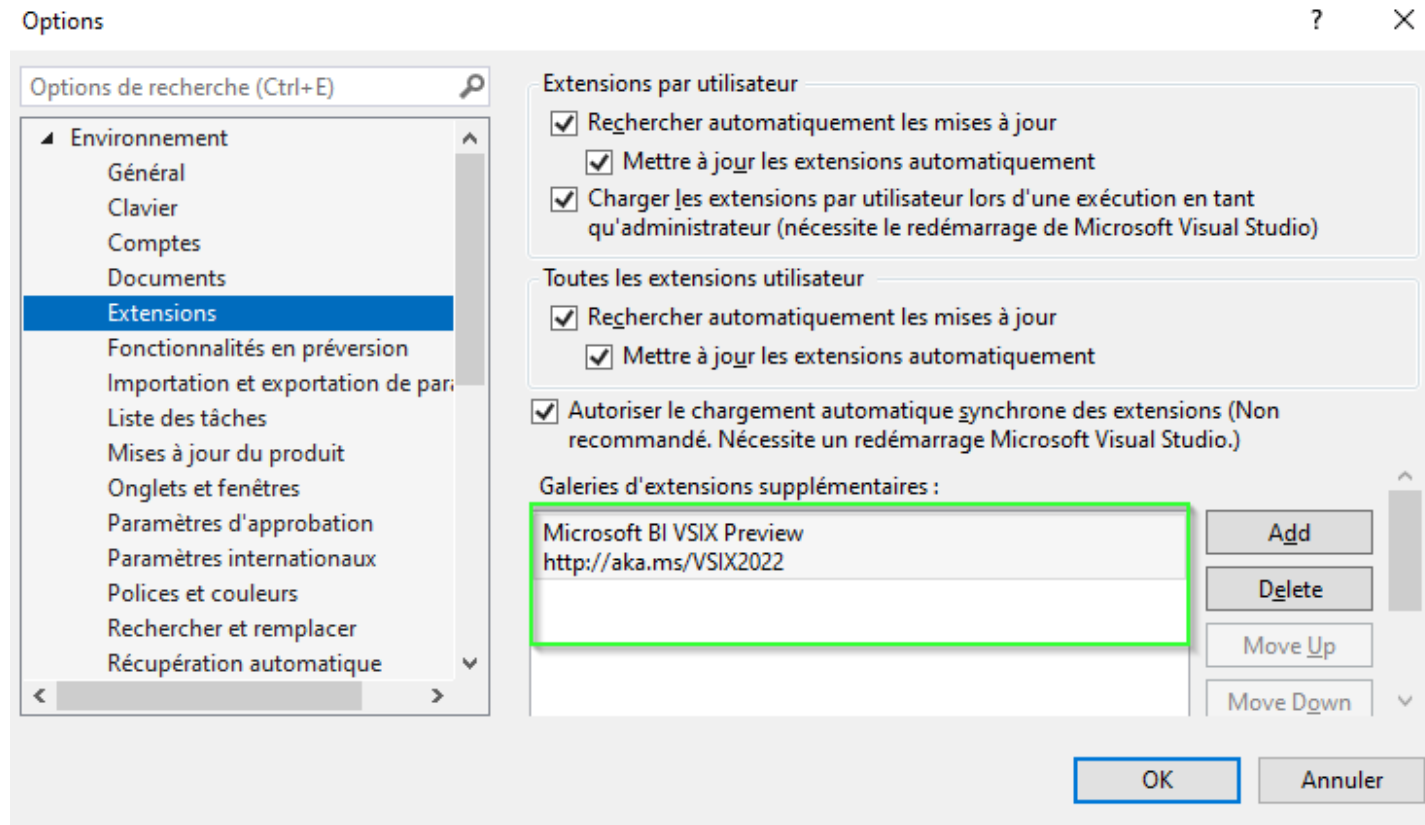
Options

?

Options de recherche (Ctrl+E)

Environnement
Général
Clavier
Comptes
Documents
Extensions
Fonctionnalités en préversion
Importation et exportation de para
Liste des tâches
Mises à jour du produit
Onglets et fenêtres
Paramètres d'approbation
Paramètres internationaux
Polices et couleurs
Rechercher et remplacer
Récupération automatique

Extensions par utilisateur
Rechercher automatiquement les mises à jour
Mettre à jour les extensions automatiquement
Charger les extensions par utilisateur lors d'une exécution en tant qu'administrateur (nécessite le redémarrage de Microsoft Visual Studio)

Toutes les extensions utilisateur
Rechercher automatiquement les mises à jour
Mettre à jour les extensions automatiquement

Autoriser le chargement automatique synchrone des extensions (Non recommandé. Nécessite un redémarrage Microsoft Visual Studio.)

Galeries d'extensions supplémentaires :

Microsoft BI VSIX Preview
http://aka.ms/VSIX2022

Add
Delete
Move Up
Move Down

OK
Annuler